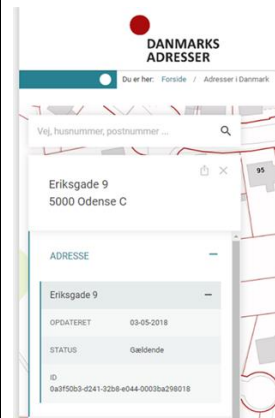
DANMARKS
ADRESSER

Du er her: Forside / Adresser i Danmark

Vej, husnummer, postnummer ...

95

Eriksgade 9
5000 Odense C

ADRESSE

Eriksgade 9

OPDATERET 03-05-2018

STATUS Gældende

ID
0a3f50b3-d241-32b8-e044-0003ba298018